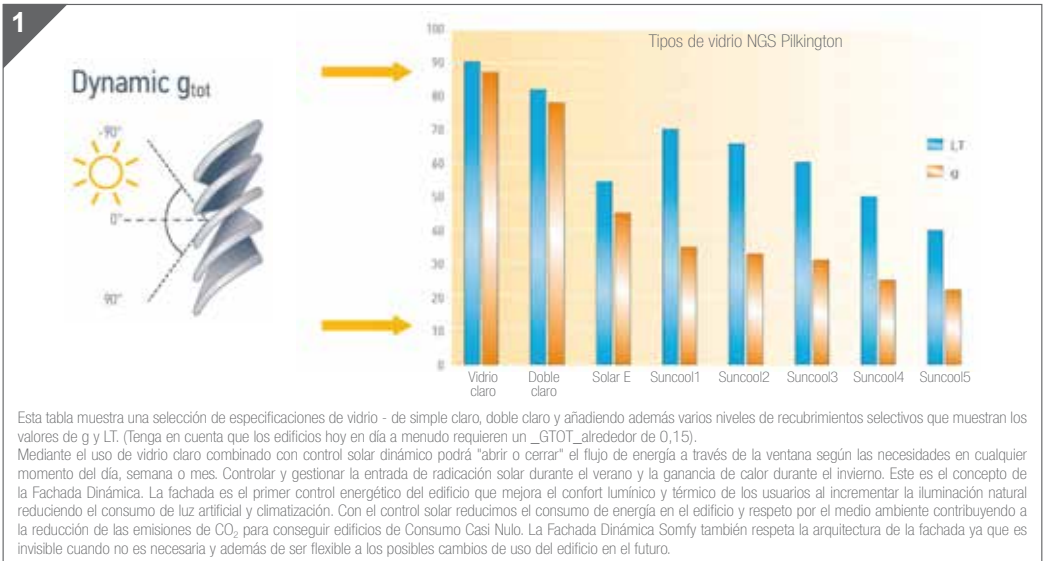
1

Dynamic $g_{tot}$

-90°

0°

90°

Tipos de vidrio NGS Pilkington

100
90
80
70
60
50
40
30
20
10
0

LT
g

Vidrio claro
Doble claro
Solar E
Suncool1
Suncool2
Suncool3
Suncool4
Suncool5

Esta tabla muestra una selección de especificaciones de vidrio - de simple claro, doble claro y añadiendo además varios niveles de recubrimientos selectivos que muestran los valores de g y LT. (Tenga en cuenta que los edificios hoy en día a menudo requieren un _GTOT_alrededor de 0,15).
Mediante el uso de vidrio claro combinado con control solar dinámico podrá "abrir o cerrar" el flujo de energía a través de la ventana según las necesidades en cualquier momento del día, semana o mes. Controlar y gestionar la entrada de radicación solar durante el verano y la ganancia de calor durante el invierno. Este es el concepto de la Fachada Dinámica. La fachada es el primer control energético del edificio que mejora el confort lumínico y térmico de los usuarios al incrementar la iluminación natural reduciendo el consumo de luz artificial y climatización. Con el control solar reducimos el consumo de energía en el edificio y respeto por el medio ambiente contribuyendo a la reducción de las emisiones de $CO_2$ para conseguir edificios de Consumo Casi Nulo. La Fachada Dinámica Somfy también respeta la arquitectura de la fachada ya que es invisible cuando no es necesaria y además de ser flexible a los posibles cambios de uso del edificio en el futuro.